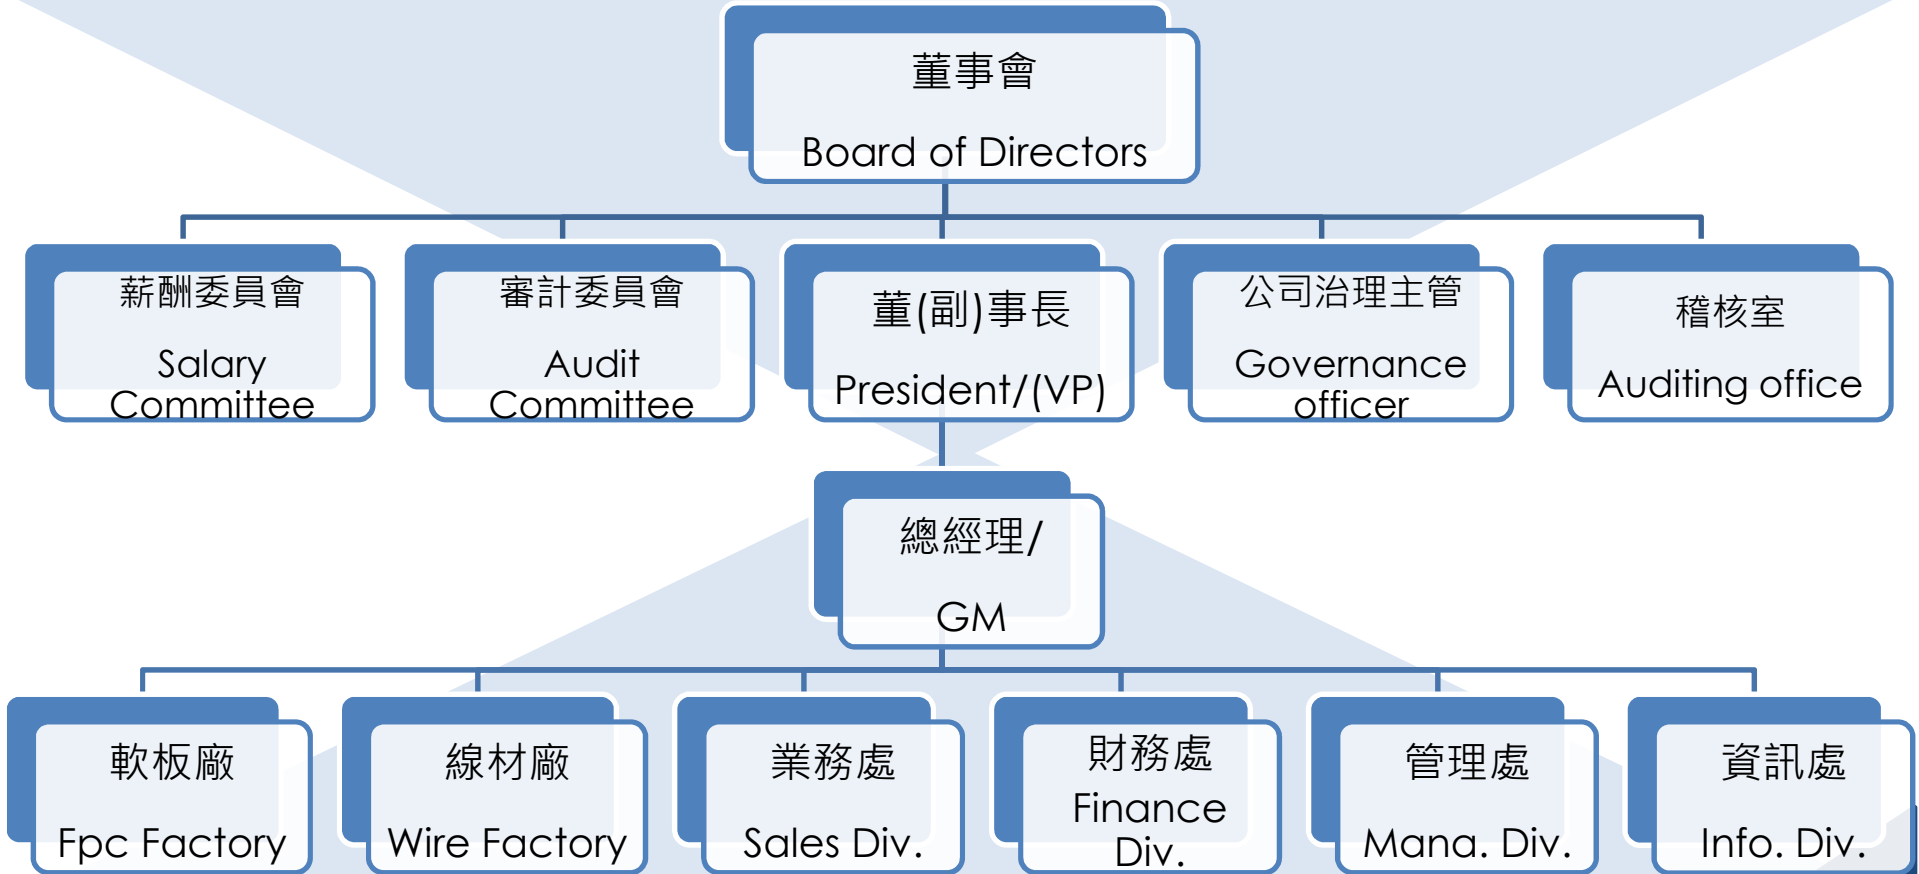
董事會

Board of Directors

薪酬委員會

Salary Committee

審計委員會

Audit Committee

董(副)事長

President/(VP)

公司治理主管

Governance officer

稽核室

Auditing office

總經理/

GM

軟板廠

Fpc Factory

線材廠

Wire Factory

業務處

Sales Div.

財務處

Finance Div.

管理處

Mana. Div.

資訊處

Info. Div.